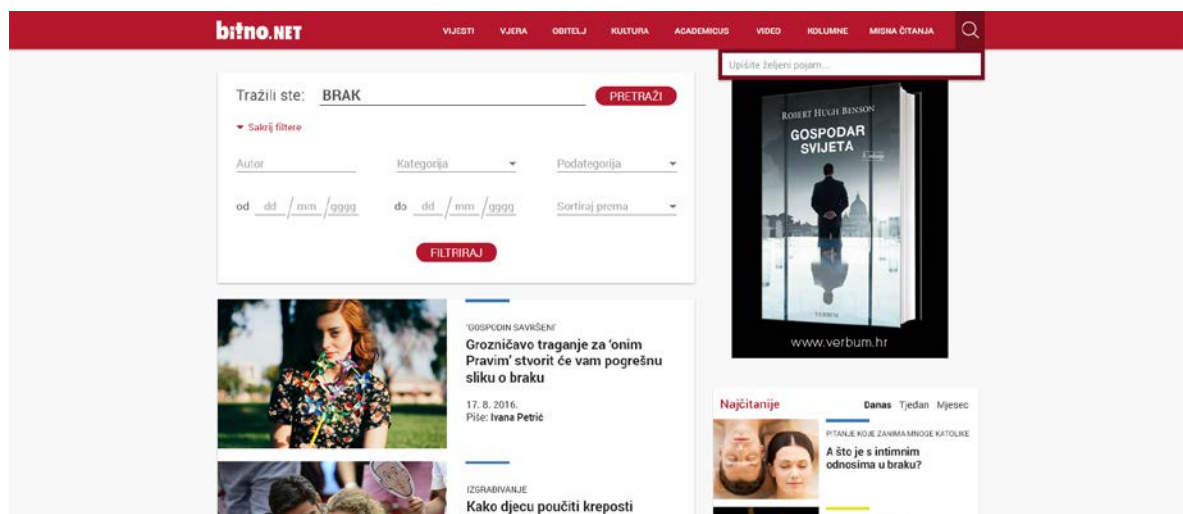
bitno.NET

VIJESTI VJERA OBITELJ KULTURA ACADEMICUS VIDEO KOLUMNE MISNA ČITANJA

Upišite željeni pojam...

Tražili ste: BRAK

PRETRAŽI

Sakrij filtere

Autor

Kategorija

Podategorija

od dd / mm / gggg

do dd / mm / gggg

Sortiraj prema

FILTRIRAJ

ROBERT HUGH BENSON

GOSPODAR SVIJETA

VERBUM

www.verbum.hr

'GOSPODIN SAVRŠENI'

Grozničavo traganje za 'onim Pravim' stvorit će vam pogrešnu sliku o braku

17. 8. 2016.
Piše: Ivana Petrić

IZGRABIVANJE

Kako djecu poučiti kreposti

Najčitanije

Danas Tjedan Mjesec

PITANJE KOJE ZANIMA MNOGE KATOLIKE

A što je s intimnim odnosima u braku?